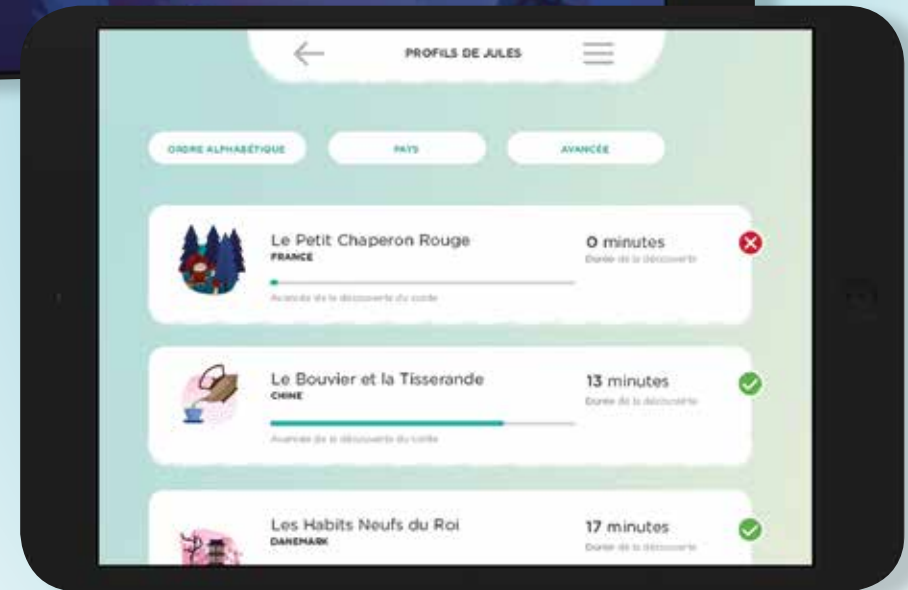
PROFILS DE JULES

ORDRE ALPHABÉTIQUE

PAYS

AVANCÉE

Le Petit Chaperon Rouge
FRANCE
Avancée de la découverte du conte
0 minutes
Durée de la découverte

Le Bouvier et la Tisserande
CHINE
Avancée de la découverte du conte
13 minutes
Durée de la découverte

Les Habits Neufs du Roi
DANEMARK
17 minutes
Durée de la découverte